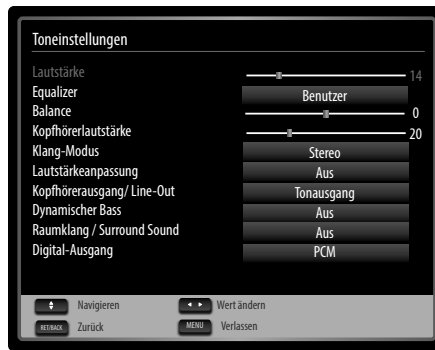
Toneinstellungen

| | |
|---|---|
| Lautstärke | 14 |
| Equalizer | Benutzer |
| Balance | 0 |
| Kopfhörerlautstärke | 20 |
| Klang-Modus | Stereo |
| Lautstärkeanpassung | Aus |
| Kopfhörerausgang/ Line-Out | Tonausgang |
| Dynamischer Bass | Aus |
| Raumklang / Surround Sound | Aus |
| Digital-Ausgang | PCM |

Navigieren
Wert ändern
RET/BACK Zurück
MENU Verlassen